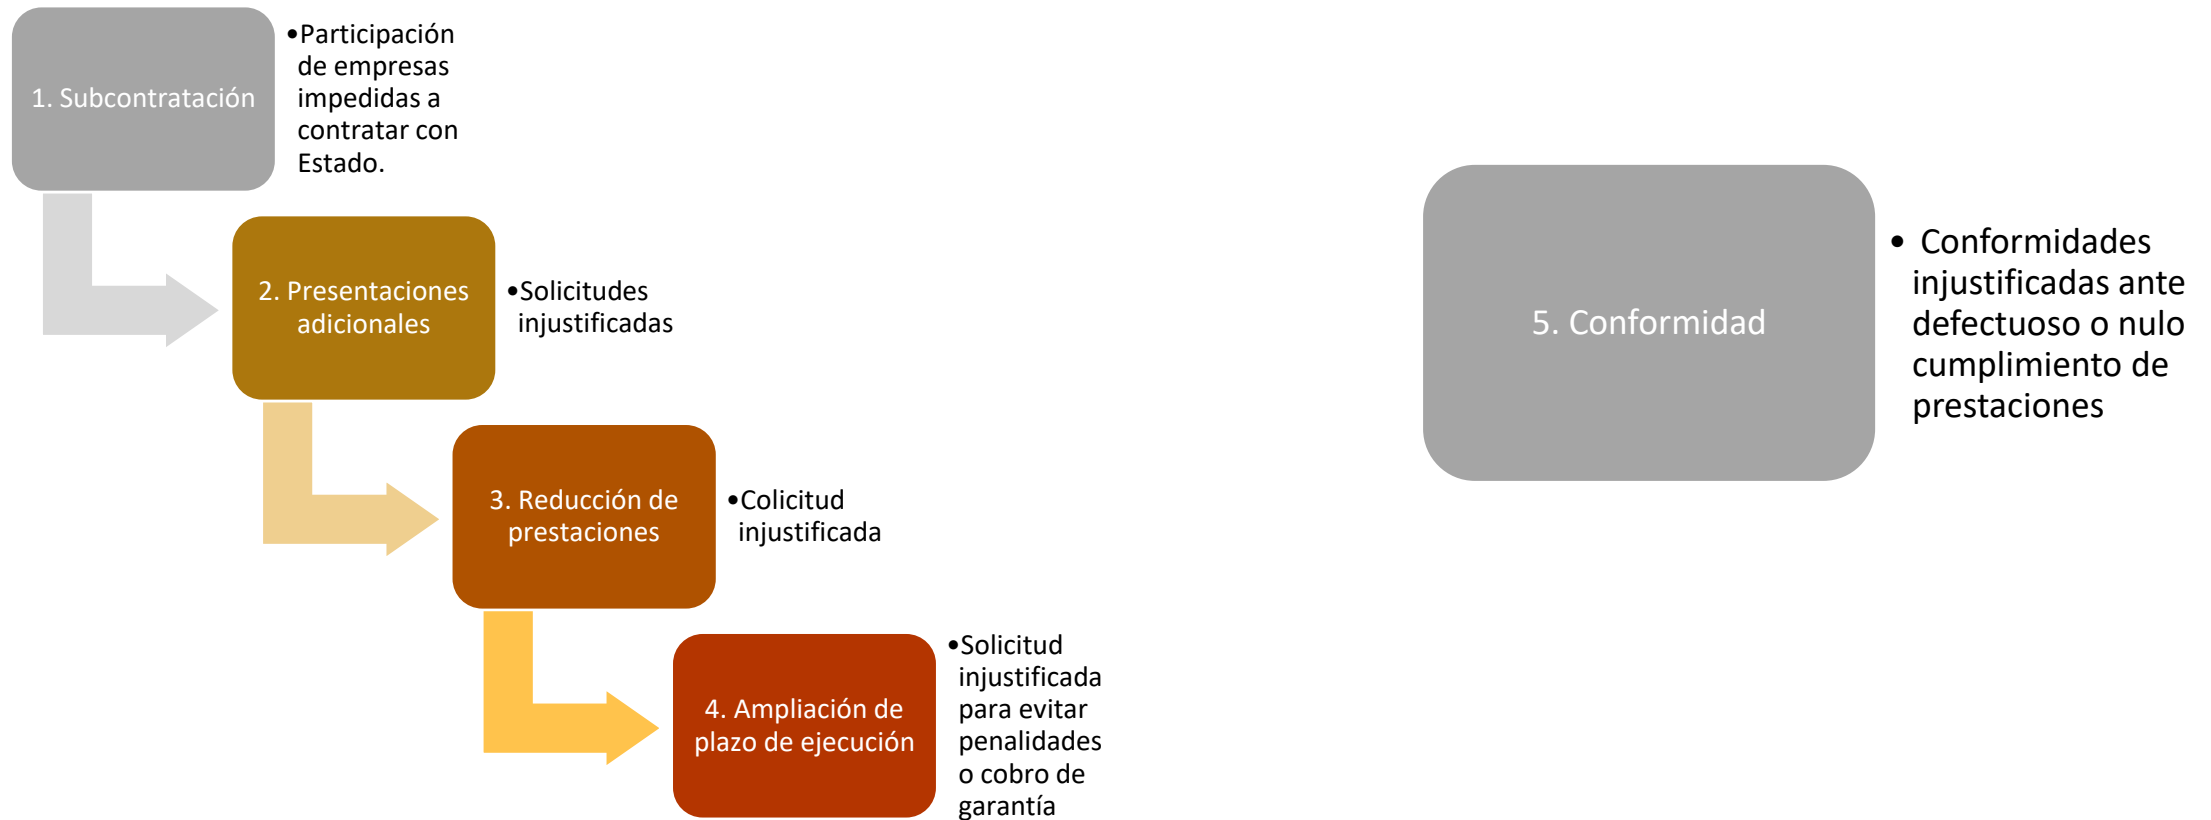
1. Subcontratación

• Participación de empresas impedidas a contratar con Estado.

2. Presentaciones adicionales

• Solicitudes injustificadas

3. Reducción de prestaciones

• Colicitud injustificada

4. Ampliación de plazo de ejecución

• Solicitud injustificada para evitar penalidades o cobro de garantía

5. Conformidad

• Conformidades injustificadas ante defectuoso o nulo cumplimiento de prestaciones